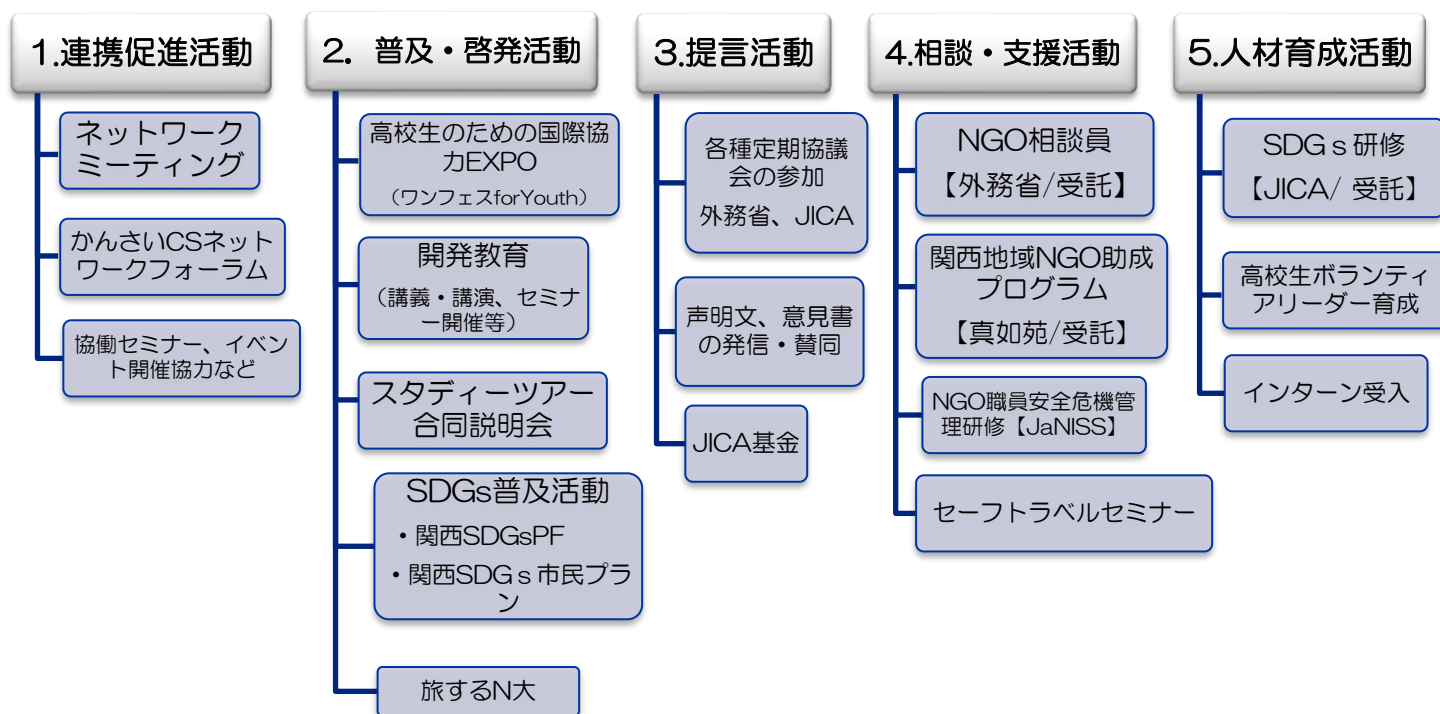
1.連携促進活動

ネットワークミーティング

かんさいCSネットワークフォーラム

協働セミナー、イベント開催協力など

2. 普及・啓発活動

高校生のための国際協力EXPO
（ワンフェスforYouth）

開発教育
（講義・講演、セミナー開催等）

スタディーツアー合同説明会

SDGs普及活動
・関西SDGsPF
・関西SDGｓ市民プラン

旅するN大

3.提言活動

各種定期協議会の参加
外務省、JICA

声明文、意見書の発信・賛同

JICA基金

4.相談・支援活動

NGO相談員
【外務省/受託】

関西地域NGO助成プログラム
【真如苑/受託】

NGO職員安全危機管理研修【JaNISS】

セーフトラベルセミナー

5.人材育成活動

SDGｓ研修
【JICA/ 受託】

高校生ボランティアリーダー育成

インターン受入